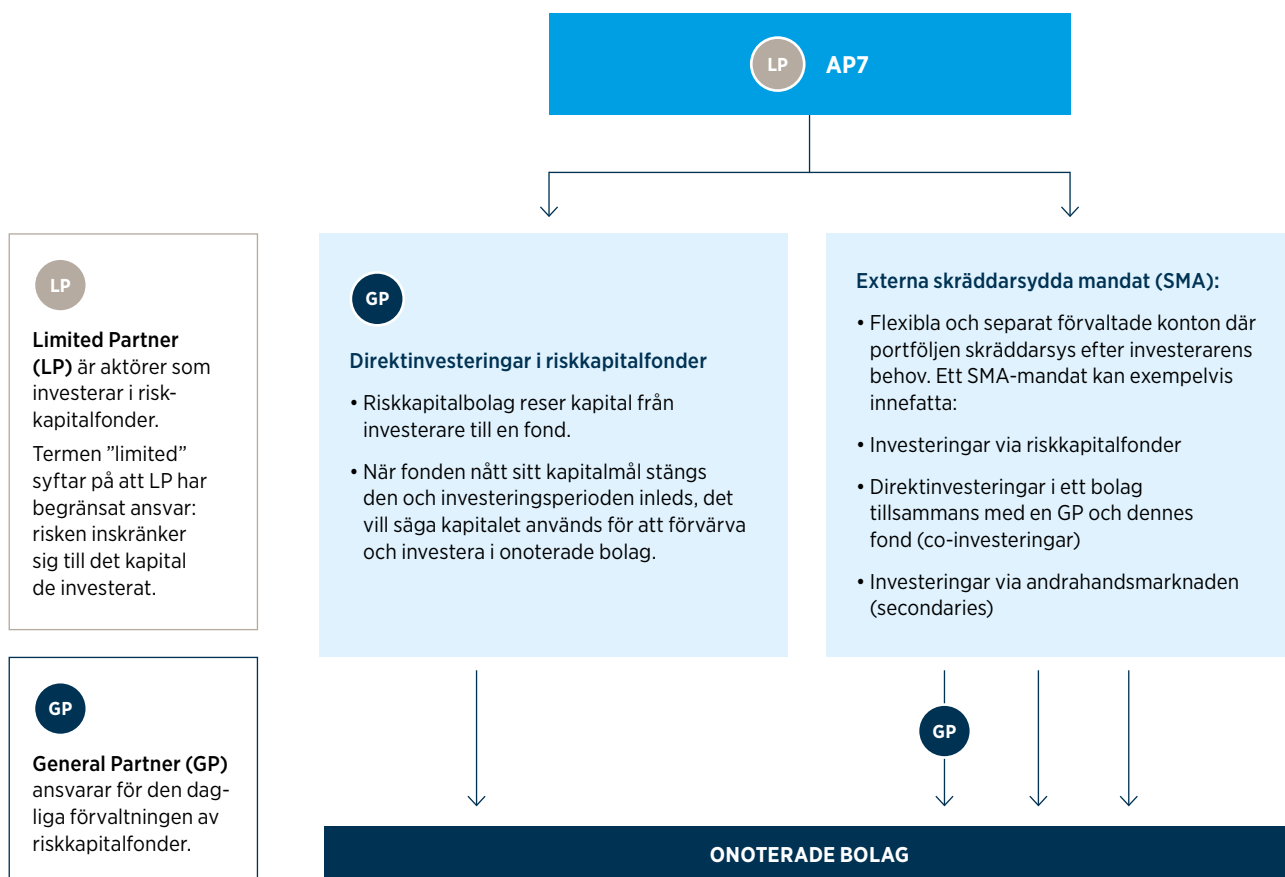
LP AP7

LP

Limited Partner (LP) är aktörer som investerar i riskkapitalfonder.

Termen ”limited” syftar på att LP har begränsat ansvar: risken inskränker sig till det kapital de investerat.

GP

Direktinvesteringar i riskkapitalfonder

• Riskkapitalbolag reser kapital från investerare till en fond.

• När fonden nått sitt kapitalmål stängs den och investeringsperioden inleds, det vill säga kapitalet används för att förvärva och investera i onoterade bolag.

Externa skräddarsydda mandat (SMA):

• Flexibla och separat förvaltade konton där portföljen skräddarsys efter investerarens behov. Ett SMA-mandat kan exempelvis innefatta:

• Investeringar via riskkapitalfonder

• Direktinvesteringar i ett bolag tillsammans med en GP och dennes fond (co-investeringar)

• Investeringar via andrahandsmarknaden (secondaries)

GP

General Partner (GP) ansvarar för den dagliga förvaltningen av riskkapitalfonder.

GP

ONOTERADE BOLAG